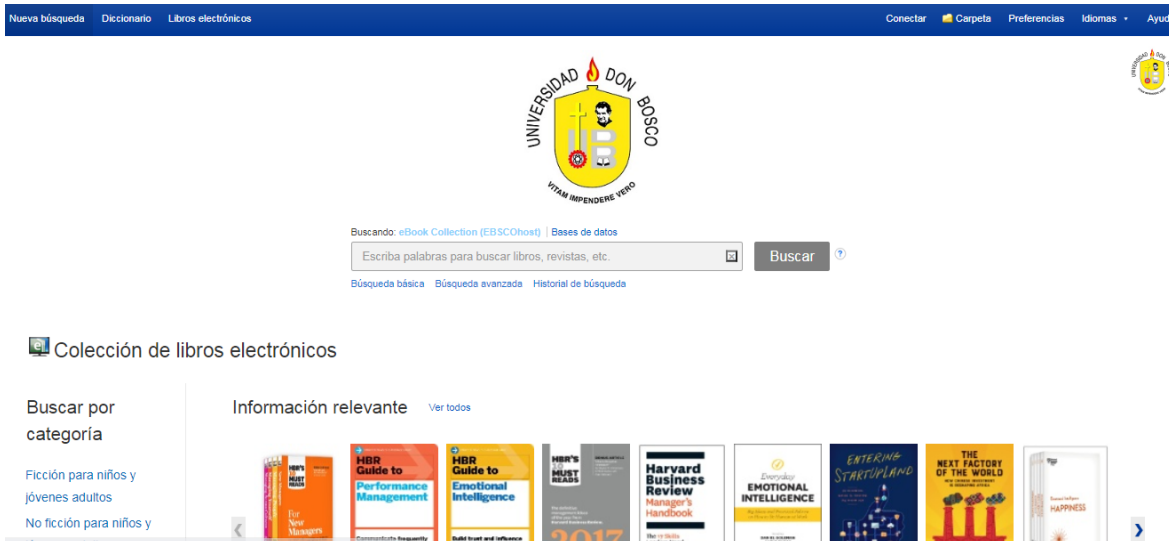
Nueva búsqueda Diccionario Libros electrónicos

Conectar Carpeta Preferencias Idiomas Ayud

UNIVERSIDAD DON BOSCO
VITAM IMPENDERE VERO

Buscando: eBook Collection (EBSCOhost) | Bases de datos

Escriba palabras para buscar libros, revistas, etc.

Buscar

Búsqueda básica Búsqueda avanzada Historial de búsqueda

Colección de libros electrónicos

Buscar por categoría

Ficción para niños y jóvenes adultos

No ficción para niños y

Información relevante Ver todos

HBR'S 10 MUST READS For New Managers

HBR Guide to Performance Management

HBR Guide to Emotional Intelligence

HBR'S 10 MUST READS 2017

Harvard Business Review Manager's Handbook

Everyday EMOTIONAL INTELLIGENCE

ENTERING STARTUPLAND

THE NEXT FACTORY OF THE WORLD

HAPPINESS